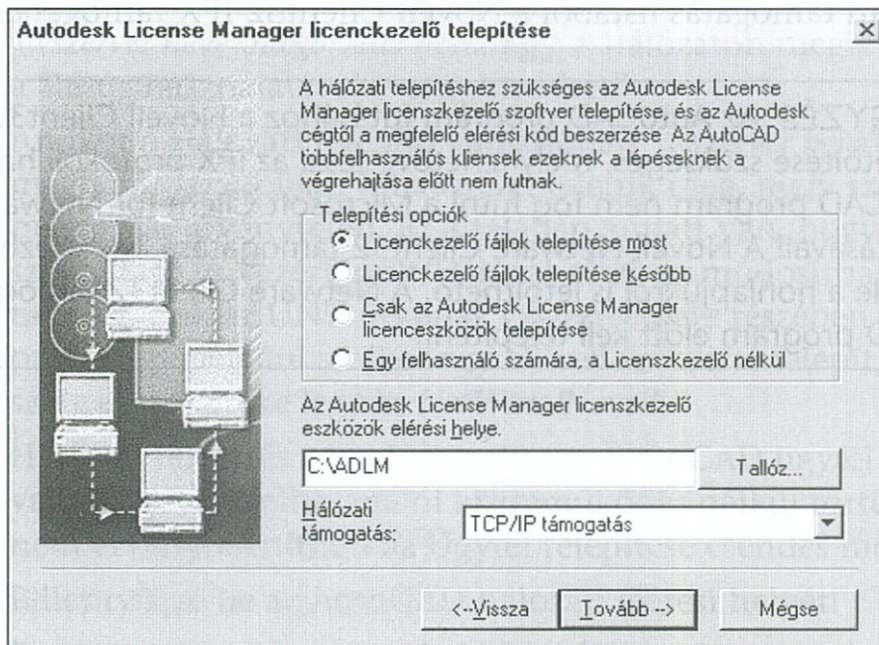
Autodesk License Manager licenckezelő telepítése

A hálózati telepítéshez szükséges az Autodesk License Manager licenszkezelő szoftver telepítése, és az Autodesk cégtől a megfelelő elérési kód beszerzése Az AutoCAD többfelhasználós kliensek ezeknek a lépéseknek a végrehajtása előtt nem futnak.

Telepítési opciók
Licenckezelő fájlok telepítése most
Licenckezelő fájlok telepítése később
Csak az Autodesk License Manager licenceszközök telepítése
Egy felhasználó számára, a Licenszkezelő nélkül

Az Autodesk License Manager licenszkezelő eszközök elérési helye.

C:\ADLM

Tallóz...

Hálózati támogatás:

TCP/IP támogatás

<--Vissza

Tovább -->

Mégse